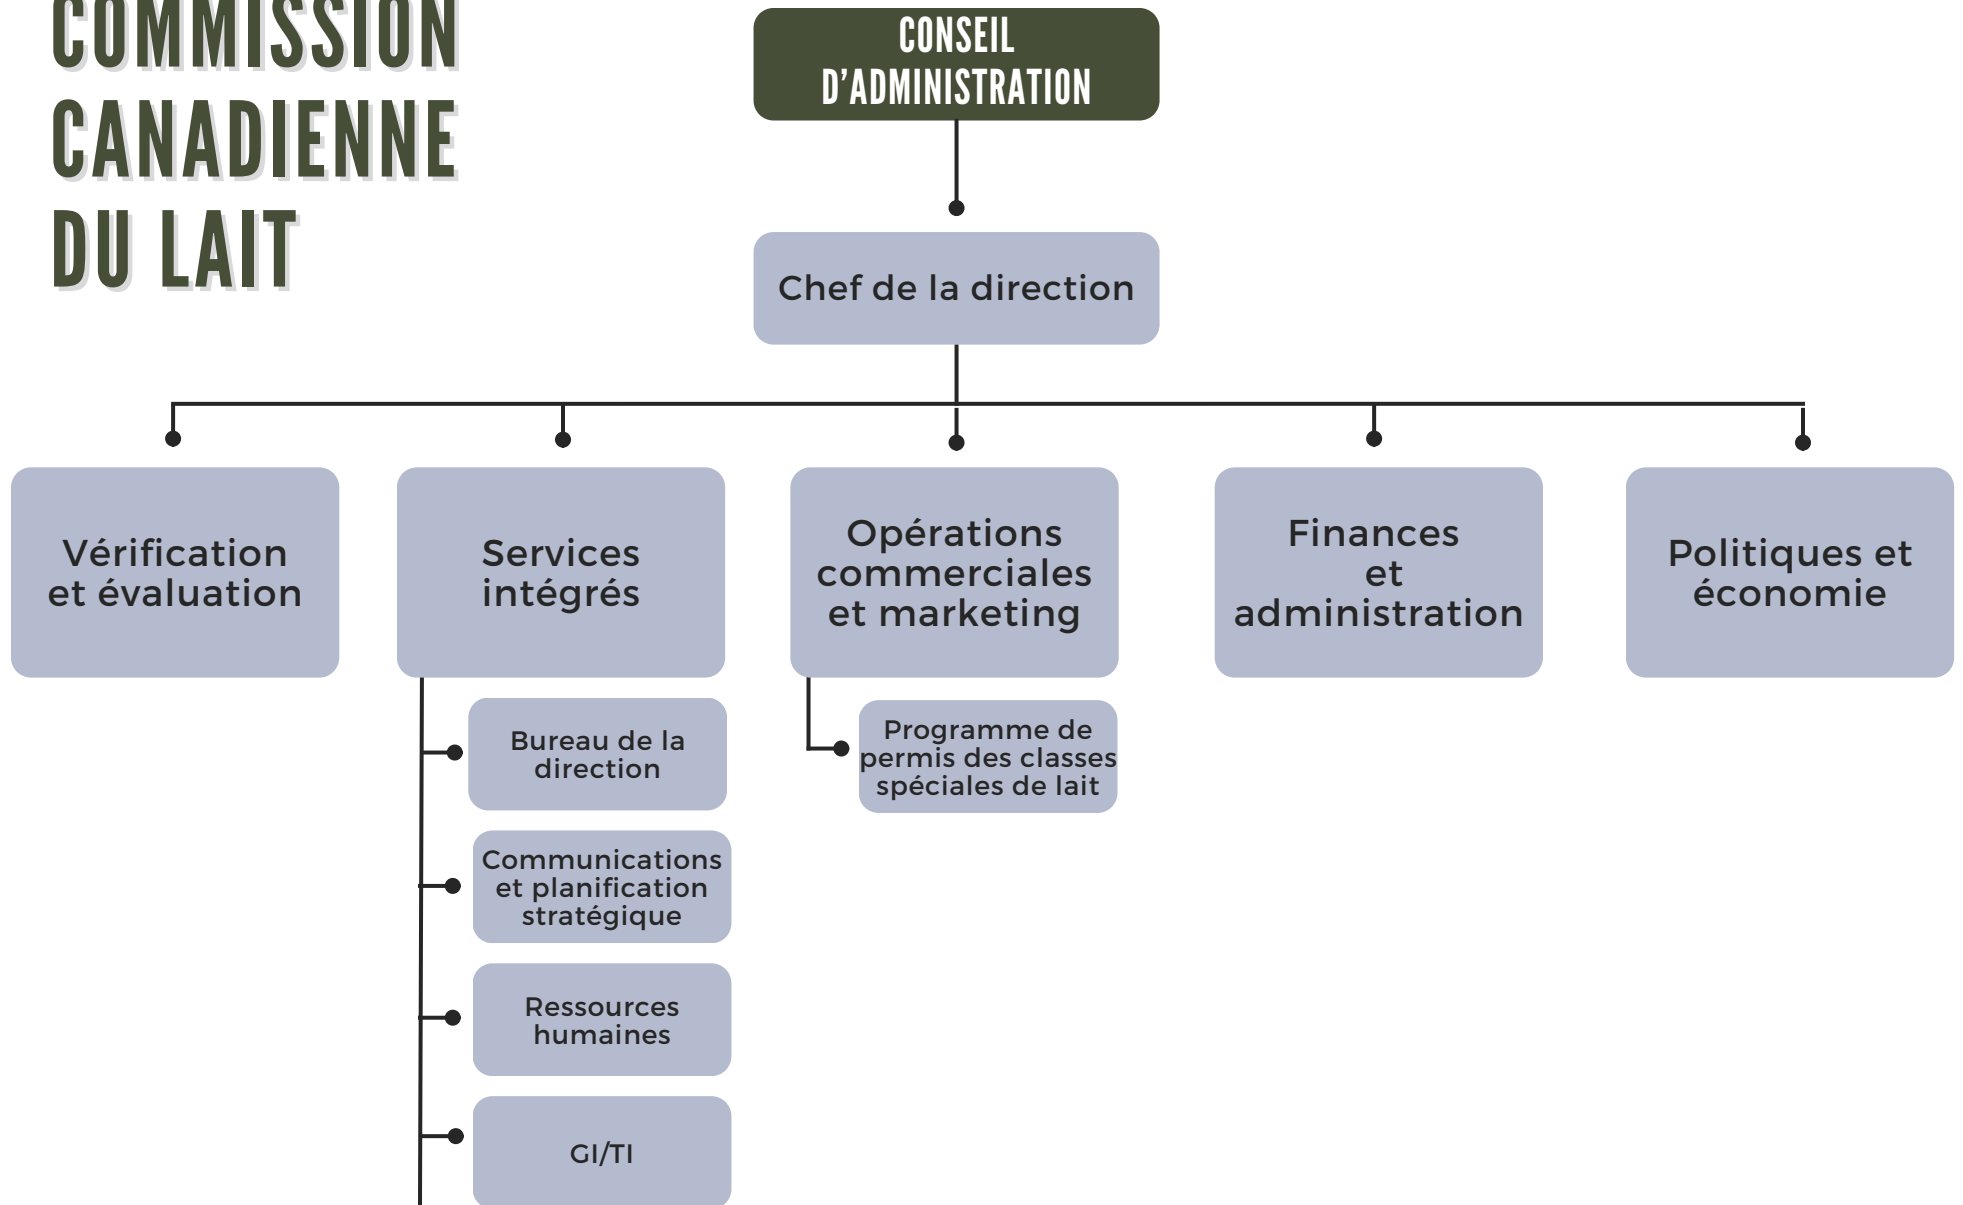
COMMISSION CANADIENNE DU LAIT

CONSEIL D'ADMINISTRATION

Chef de la direction

Vérification et évaluation

Services intégrés

Bureau de la direction

Communications et planification stratégique

Ressources humaines

GI/TI

Opérations commerciales et marketing

Programme de permis des classes spéciales de lait

Finances et administration

Politiques et économie